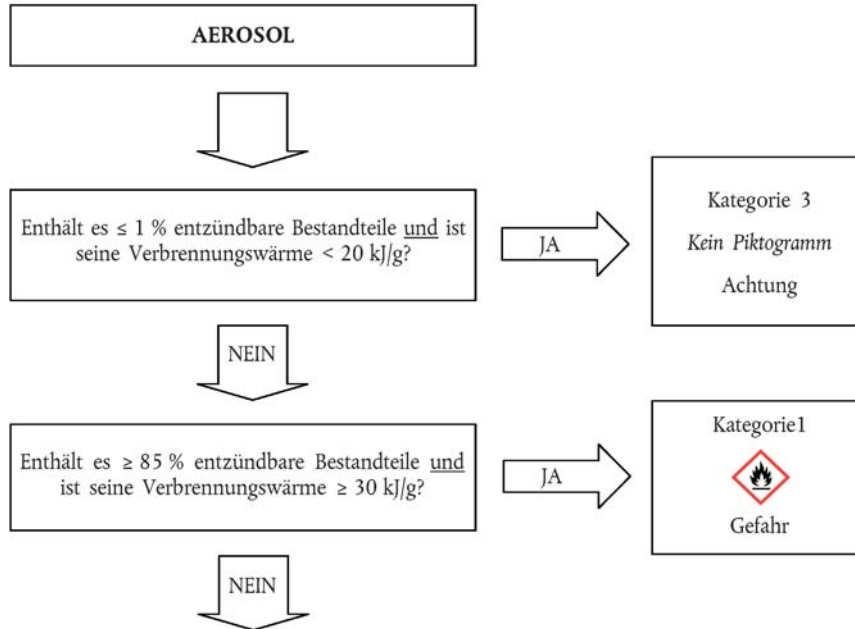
AEROSOL

Enthält es ≤ 1 % entzündbare Bestandteile und ist seine Verbrennungswärme < 20 kJ/g?

JA

Kategorie 3

Kein Piktogramm

Achtung

NEIN

Enthält es ≥ 85 % entzündbare Bestandteile und ist seine Verbrennungswärme ≥ 30 kJ/g?

JA

Kategorie1

Gefahr

NEIN